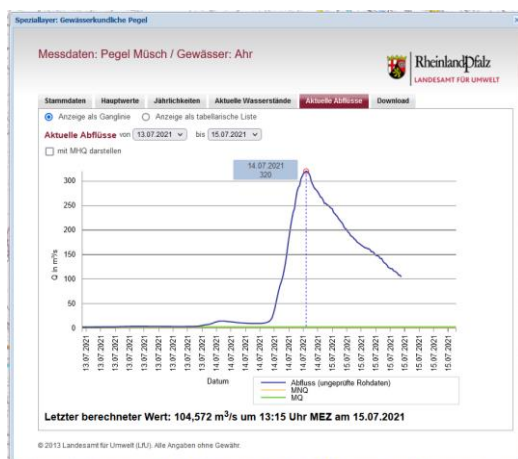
Spezciallayer: Gewässerkundliche Pegel

Messdaten: Pegel Müsch / Gewässer: Ahr

RheinlandPfalz
LANDESAMT FÜR UMWELT

Stammdaten | Hauptwerte | Jährlichkeiten | Aktuelle Wasserstände | Aktuelle Abflüsse | Download

Anzeige als Ganglinie
Anzeige als tabellarische Liste

Aktuelle Abflüsse von 13.07.2021 bis 15.07.2021

mit MHQ darstellen

14.07.2021
320

300
250
200
150
100
50
0

Q in m³/s

13.07.2021
13.07.2021
13.07.2021
13.07.2021
13.07.2021
13.07.2021
13.07.2021
13.07.2021
13.07.2021
13.07.2021
14.07.2021
14.07.2021
14.07.2021
14.07.2021
14.07.2021
14.07.2021
14.07.2021
14.07.2021
14.07.2021
14.07.2021
14.07.2021
14.07.2021
15.07.2021
15.07.2021
15.07.2021
15.07.2021
15.07.2021
15.07.2021
15.07.2021
15.07.2021

Datum

Abfluss (ungeprüfte Rohdaten)
MNQ
MQ

Letzter berechneter Wert: 104,572 m$^3$/s um 13:15 Uhr MEZ am 15.07.2021

© 2013 Landesamt für Umwelt (LfU). Alle Angaben ohne Gewähr.